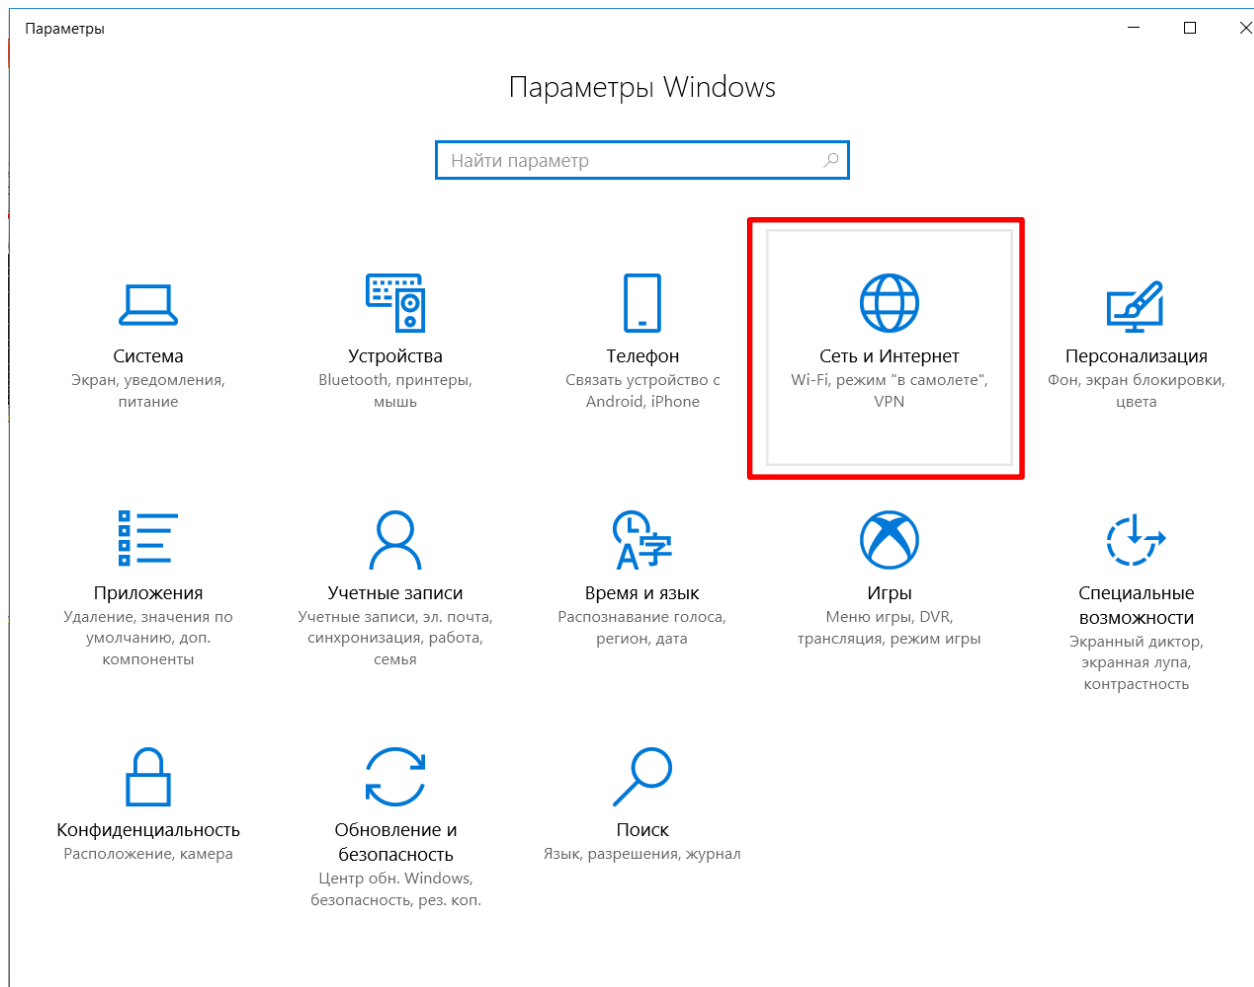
Параметры

Параметры Windows

Найти параметр

Система
Экран, уведомления, питание

Устройства
Bluetooth, принтеры, мышь

Телефон
Связать устройство с Android, iPhone

Сеть и Интернет
Wi-Fi, режим "в самолете", VPN

Персонализация
Фон, экран блокировки, цвета

Приложения
Удаление, значения по умолчанию, доп. компоненты

Учетные записи
Учетные записи, эл. почта, синхронизация, работа, семья

Время и язык
Распознавание голоса, регион, дата

Игры
Меню игры, DVR, трансляция, режим игры

Специальные возможности
Экранный диктор, экранная лупа, контрастность

Конфиденциальность
Расположение, камера

Обновление и безопасность
Центр обн. Windows, безопасность, рез. коп.

Поиск
Язык, разрешения, журнал